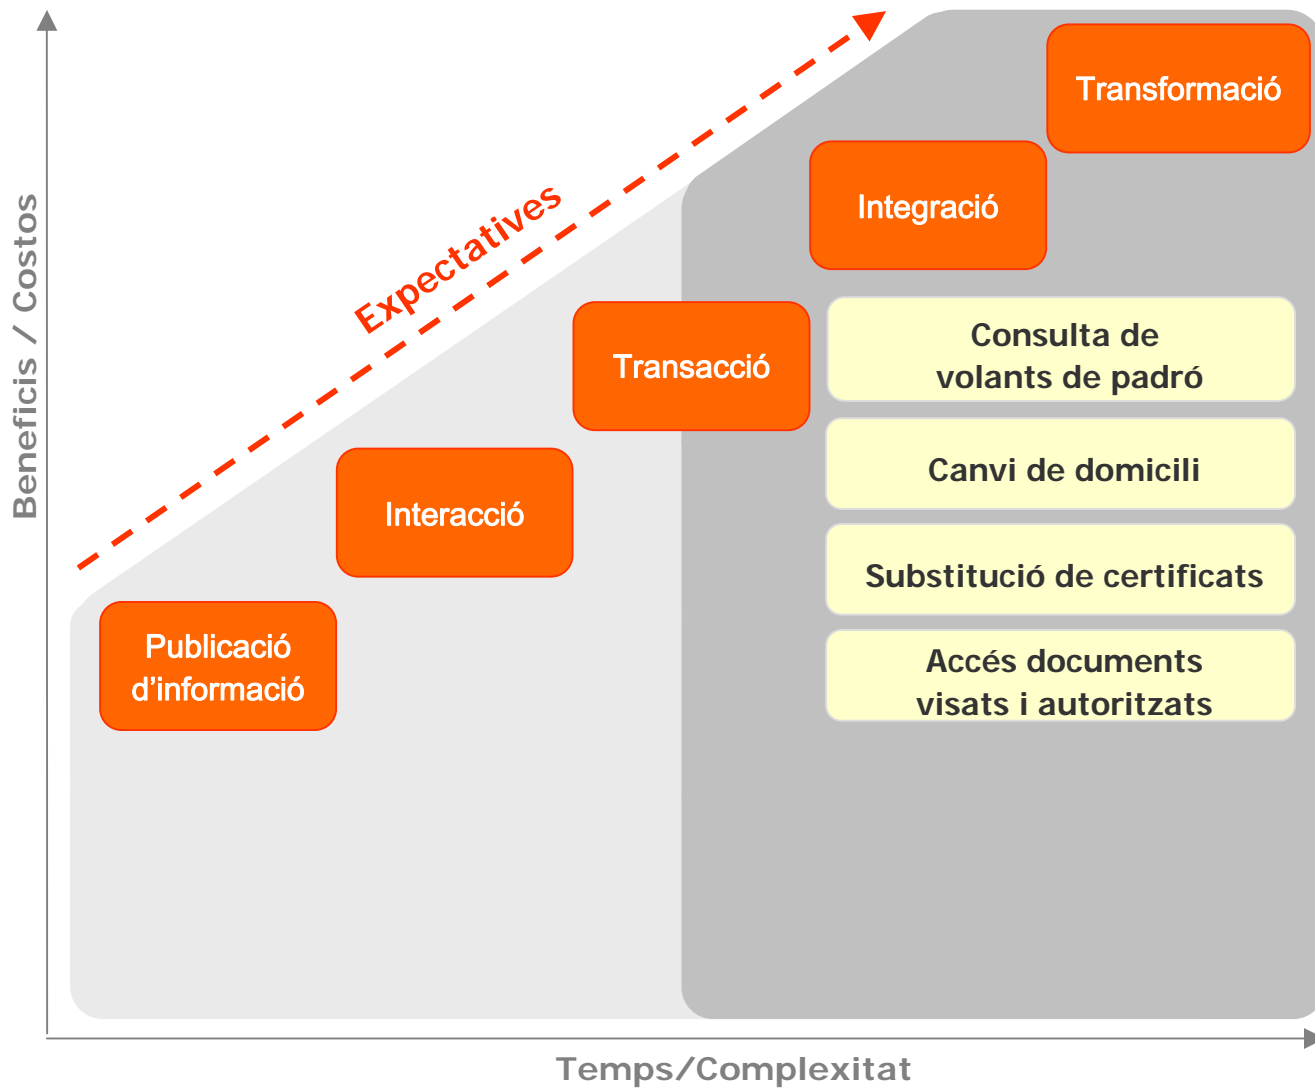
Beneficis / Costos

Expectatives

Transformació

Integració

Transacció

Consulta de volants de padró

Canvi de domicili

Interacció

Substitució de certificats

Publicació d'informació

Accés documents visats i autoritzats

Temps/Complexitat